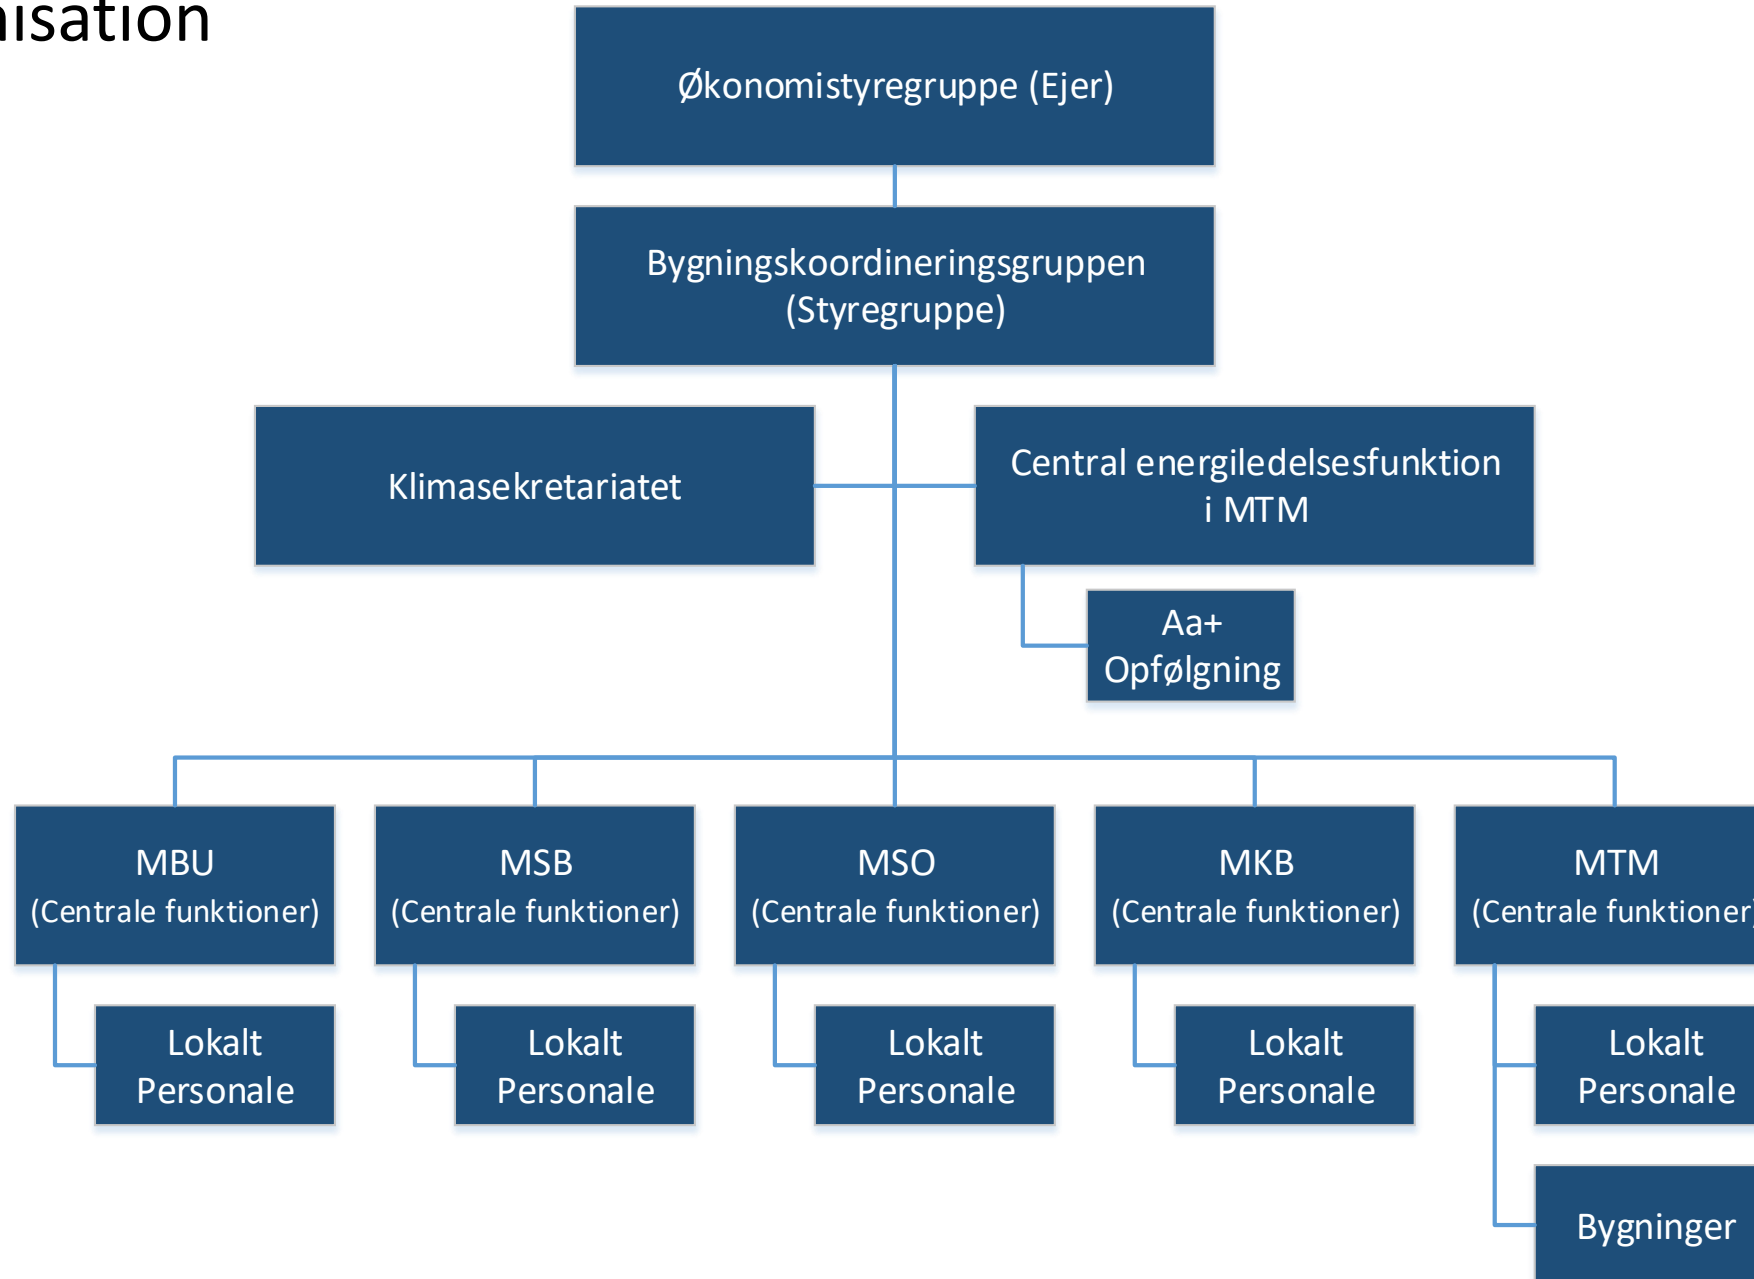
isation

Økonomistyregruppe (Ejer)

Bygningskoordineringsgruppen (Styregruppe)

Klimasekretariatet

Central energiledelsesfunktion i MTM

Aa+ Opfølgning

MBU (Centrale funktioner)

MSB (Centrale funktioner)

MSO (Centrale funktioner)

MKB (Centrale funktioner)

MTM (Centrale funktioner

Lokalt Personale

Lokalt Personale

Lokalt Personale

Lokalt Personale

Lokalt Personale

Bygninger